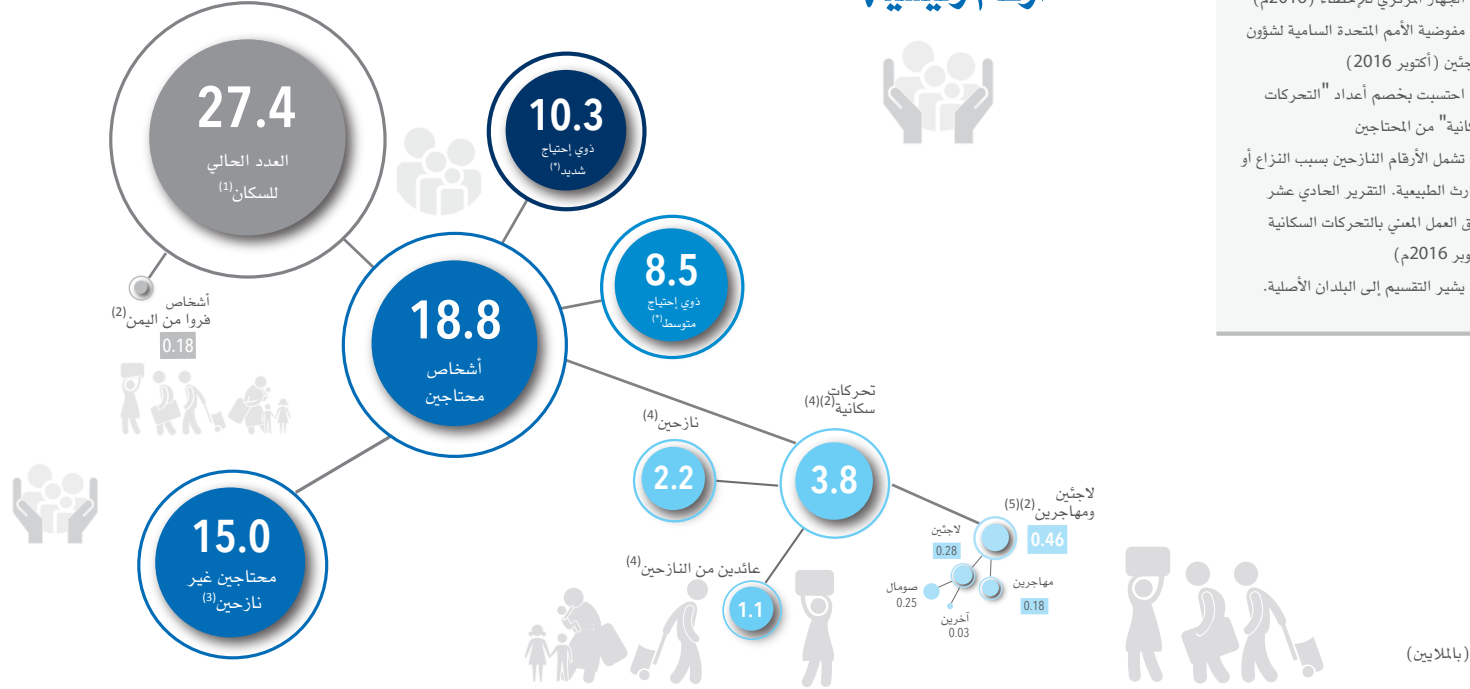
27.4
العدد الحالي للسكان$^{(1)}$

10.3
ذوي إحتياج شديد$^{(*)}$

8.5
ذوي إحتياج متوسط$^{(*)}$

18.8
أشخاص محتاجين

أشخاص فروا من اليمن$^{(2)}$
0.18

15.0
محتاجين غير نازحين$^{(3)}$

نازحين$^{(4)}$
2.2

تحركات سكانية$^{(2)(4)}$
3.8

عائدين من النازحين$^{(4)}$
1.1

لاجئين ومهاجرين$^{(2)(5)}$
0.46

لاجئين
0.28

صومال
0.25

آخرين
0.03

مهاجرين
0.18

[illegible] المركزي للإحصاء (2016م)
مفوضية الأمم المتحدة السامية لشؤون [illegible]جئين (أكتوبر 2016)
احتسبت بخصم أعداد "التحركات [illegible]كانية" من المحتاجين
تشمل الأرقام النازحين بسبب النزاع أو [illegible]رث الطبيعية. التقرير الحادي عشر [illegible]ق العمل المعني بالتحركات السكانية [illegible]وبر 2016م)
يشير التقسيم إلى البلدان الأصلية.

(بالملايين)